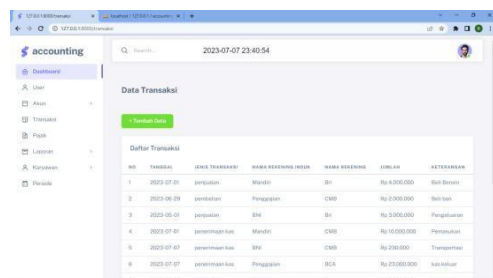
127.0.0.1:8000/transaksi | localhost / 127.0.0.1 / accountin | +

127.0.0.1:8000/transaksi

accounting

Search...

2023-07-07 23:40:54

Dashboard

User

Akun

Transaksi

Pajak

Laporan

Karyawan

Periode

Data Transaksi

+ Tambah Data

Daftar Transaksi

| NO | TANGGAL | JENIS TRANSAKSI | NAMA REKENING INDUK | NAMA REKENING | JUMLAH | KETERANGAN |
|---|---|---|---|---|---|---|
| 1 | 2023-07-01 | penjualan | Mandiri | Bri | Rp 4.000.000 | Beli Bensin |
| 2 | 2023-06-29 | pembelian | Penggajian | CMB | Rp 2.000.000 | Beli ban |
| 3 | 2023-05-01 | penjualan | BNI | Bri | Rp 3.000.000 | Pengeluaran |
| 4 | 2023-07-01 | penerimaan kas | Mandiri | CMB | Rp 10.000.000 | Pemasukan |
| 5 | 2023-07-07 | penerimaan kas | BNI | CMB | Rp 200.000 | Transportasi |
| 6 | 2023-07-07 | penerimaan kas | Penggajian | BCA | Rp 23.000.000 | kas keluar |